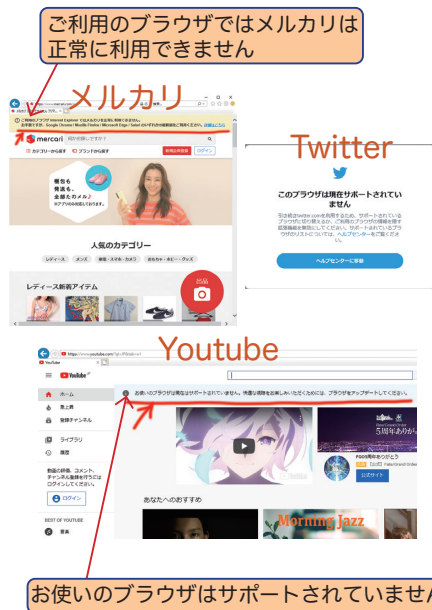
ご利用のブラウザではメルカリは正常に利用できません

メルカリ

mercari

カテゴリーから探す　ブランドから探す

新規会員登録　ログイン

帽子も晴雨兼用も、全部もらえる

人気のカテゴリー

レディース　メンズ　家電・スマホ・カメラ　おもちゃ・ホビー・グッズ

レディース新着アイテム

Twitter

このブラウザは現在サポートされていません

ヘルプセンターに移動

Youtube

YouTube

ホーム

急上昇

登録チャンネル

ライブラリ

履歴

ログイン

BEST OF YOUTUBE

音楽

お使いのブラウザは現在はサポートされていません。快適な環境をお楽しみいただくためには、ブラウザをアップデートしてください。

あなたへのおすすめ

Morning Jazz

5周年ありがと

お使いのブラウザはサポートされていません